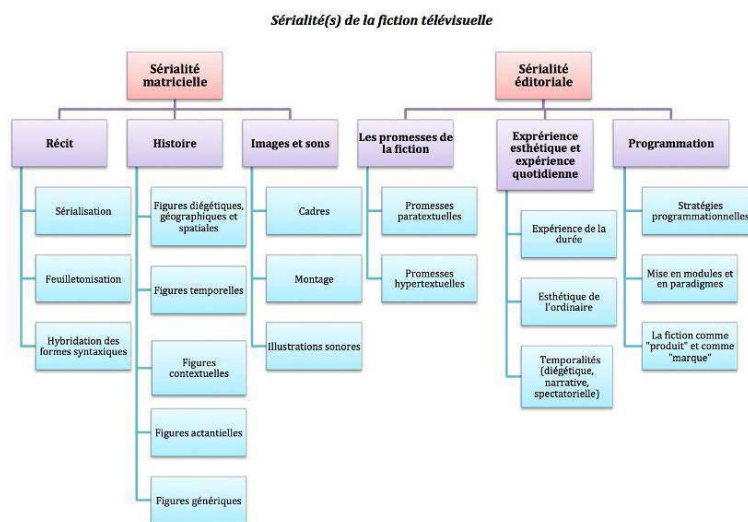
Sérialité(s) de la fiction télévisuelle

Sérialité matricielle

Sérialité éditoriale

Récit

Histoire

Images et sons

Les promesses de la fiction

Expérience esthétique et expérience quotidienne

Programmation

Sérialisation

Feuilletonisation

Hybridation des formes syntaxiques

Figures diégétiques, géographiques et spatiales

Figures temporelles

Figures contextuelles

Figures actantielles

Figures génériques

Cadres

Montage

Illustrations sonores

Promesses paratextuelles

Promesses hypertextuelles

Expérience de la durée

Esthétique de l'ordinaire

Temporalités (diégétique, narrative, spectatorielle)

Stratégies programmationnelles

Mise en modules et en paradigmes

La fiction comme "produit" et comme "marque"